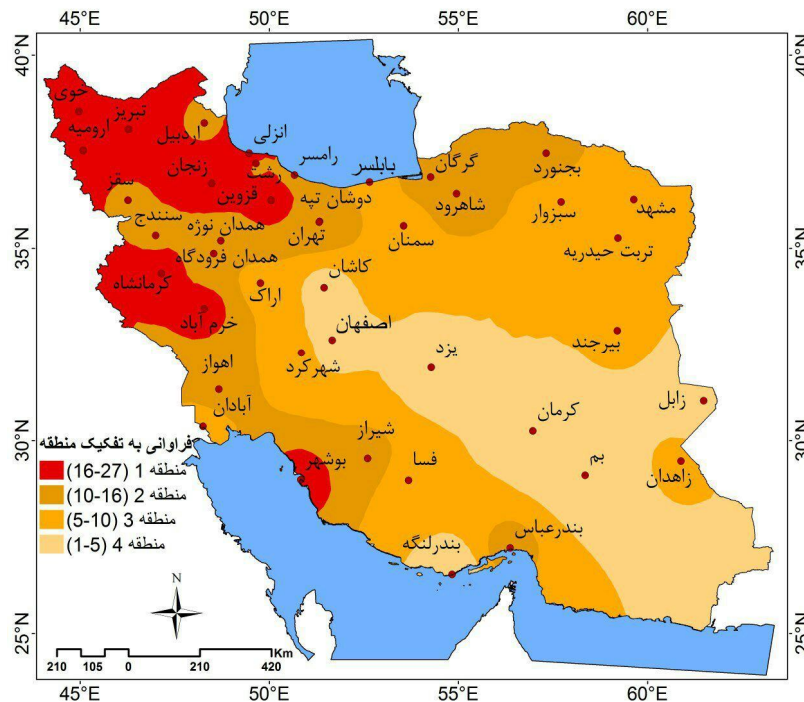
45°E 50°E 55°E 60°E

40°N
35°N
30°N
25°N

40°N
35°N
30°N
25°N

خوی
تبریز
ارومیه
اردبیل
انزلی
زنجان
رشت
رامسر
بابلسر
گرگان
بجنورد
سقز
قزوین
دوشان تپه
شاهرود
سبزوار
مشهد
سنندج
همدان نوژه
تهران
سمنان
تربت حیدریه
همدان فرودگاه
کاشان
کرمانشاه
اراک
خرم آباد
اصفهان
بیرجند
یزد
اهواز
شهرکرد
آبادان
کرمان
زابل
شیراز
بوشهر
فسا
بم
زاهدان
بندرعباس
بندرلنگه

فراوانی به تفکیک منطقه
منطقه 1 (16-27)
منطقه 2 (10-16)
منطقه 3 (5-10)
منطقه 4 (1-5)

N

210 105 0 210 420 Km

45°E 50°E 55°E 60°E